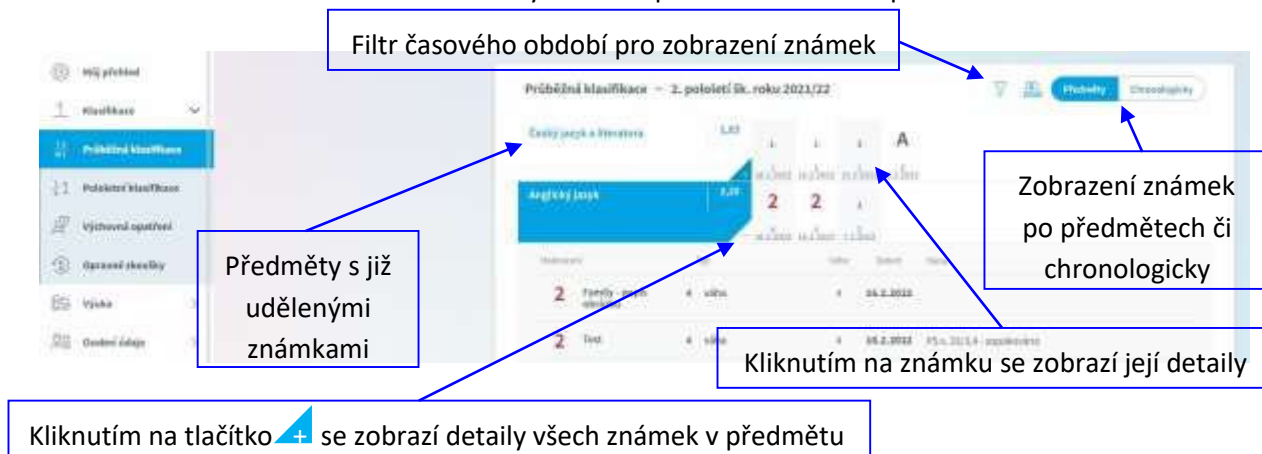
Filtr časového období pro zobrazení známek

Můj přehled
Klasifikace
Průběžná klasifikace
Pololetní klasifikace
Výchovná opatření
Opravné zkoušky
Výuka
Osobní údaje

Průběžná klasifikace – 2. pololetí šk. roku 2021/22

Předměty
Chronologicky

Český jazyk a literatura
1,63
A

Anglický jazyk
2,00
2
2

Zobrazení známek po předmětech či chronologicky

Předměty s již udělenými známkami

2
Family - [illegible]
4
váha
4
16.2.2022

2
Test
4
váha
4
16.2.2022

Kliknutím na známku se zobrazí její detaily

Kliknutím na tlačítko + se zobrazí detaily všech známek v předmětu